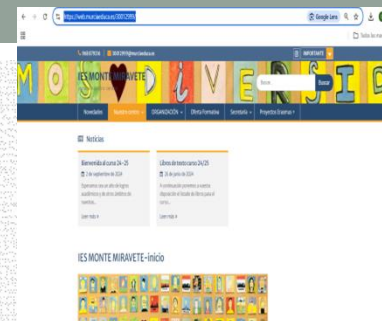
https://web.murciaeduca.es/30012996/

Google Lens

Todos los m

968379034 30012996@murciaeduca.es

IMPORTANTE

M O S D I V E R S I D

IES MONTE MIRAVETE

Buscar

Buscar

Novedades

Nuestro centro

ORGANIZACIÓN

Oferta Formativa

Secretaría

Proyectos Erasmus+

Noticias

Bienvenid@s al curso 24-25

2 de septiembre de 2024

Esperamos que sea año de logros académicos y de otros ámbitos de nuestra...

Leer más »

Libros de texto curso 24/25

26 de junio de 2024

A continuación ponemos a vuestra disposición el listado de libros para el curso...

Leer más »

IES MONTE MIRAVETE-inicio